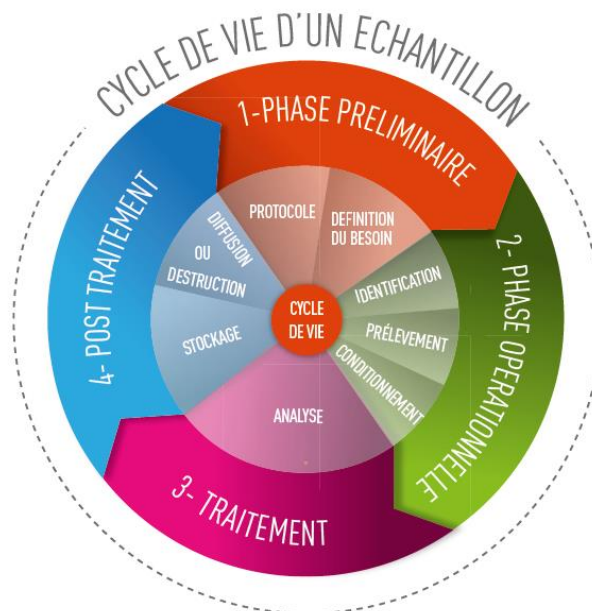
CYCLE DE VIE D'UN ECHANTILLON

1-PHASE PRELIMINAIRE

2- PHASE OPERATIONNELLE

3- TRAITEMENT

4- POST TRAITEMENT

PROTOCOLE

DEFINITION DU BESOIN

IDENTIFICATION

PRÉLEVEMENT

CONDITIONNEMENT

ANALYSE

STOCKAGE

DIFFUSION OU DESTRUCTION

CYCLE DE VIE